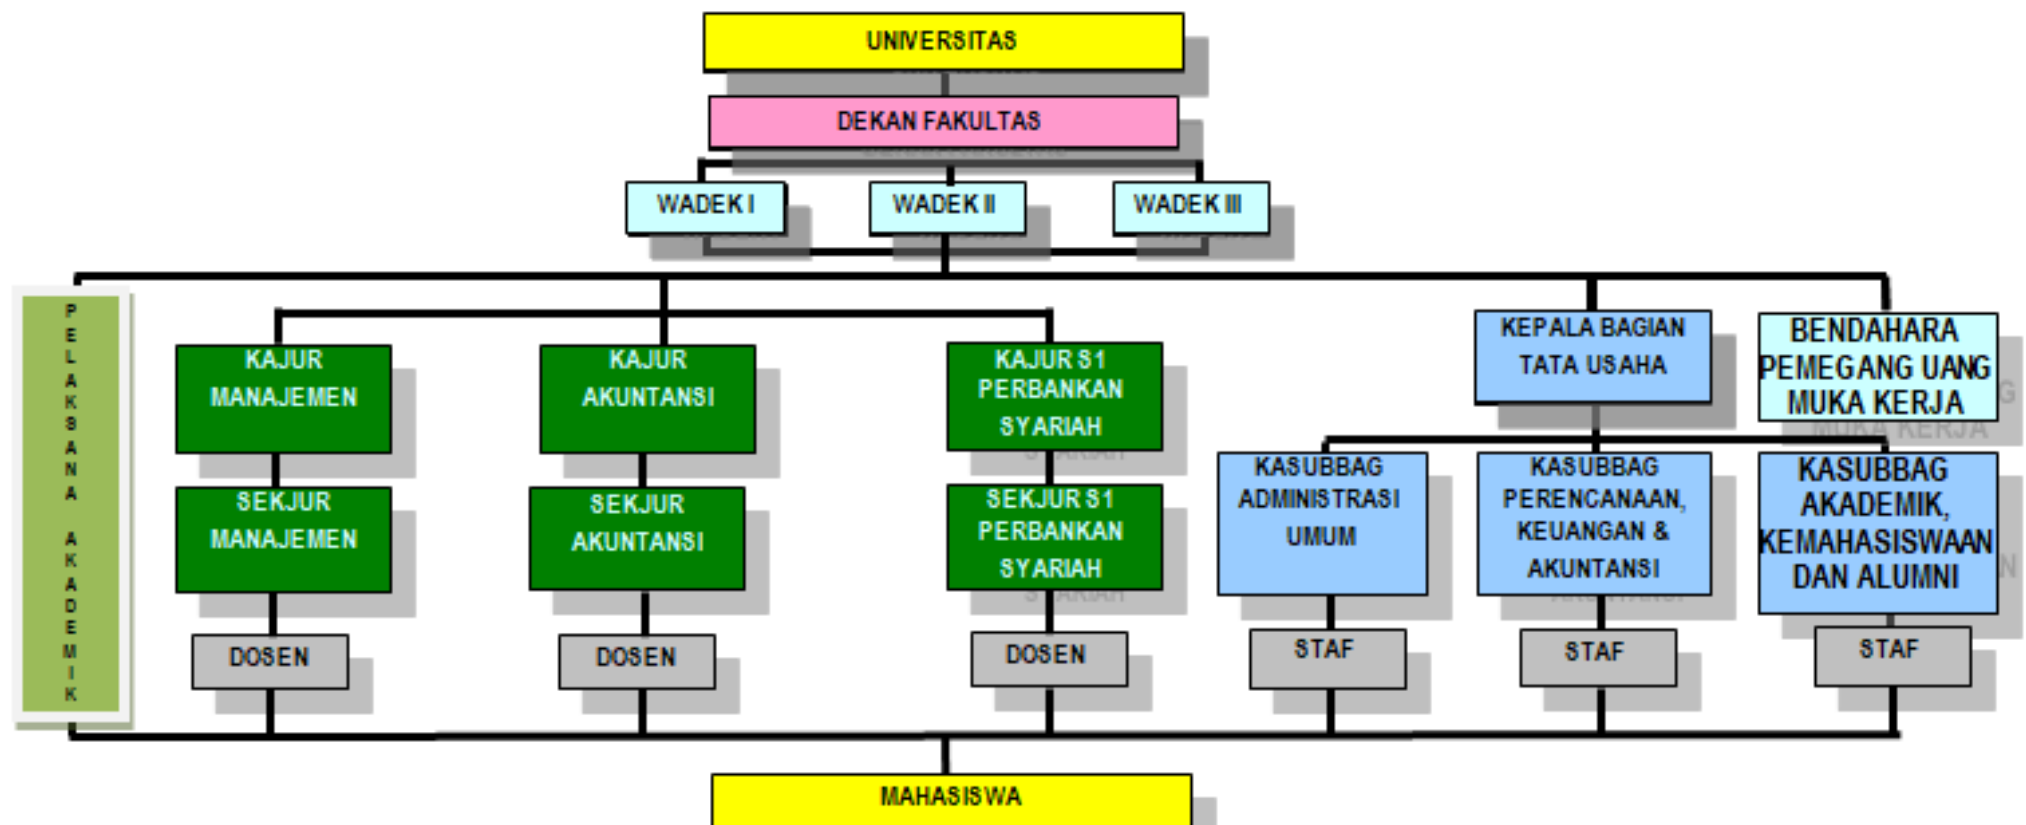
UNIVERSITAS

DEKAN FAKULTAS

WADEK I

WADEK II

WADEK III

PELAKSANA AKADEMIK

KAJUR MANAJEMEN

SEKJUR MANAJEMEN

DOSEN

KAJUR AKUNTANSI

SEKJUR AKUNTANSI

DOSEN

KAJUR S1 PERBANKAN SYARIAH

SEKJUR S1 PERBANKAN SYARIAH

DOSEN

KEPALA BAGIAN TATA USAHA

BENDAHARA PEMEGANG UANG MUKA KERJA

KASUBBAG ADMINISTRASI UMUM

STAF

KASUBBAG PERENCANAAN, KEUANGAN & AKUNTANSI

STAF

KASUBBAG AKADEMIK, KEMAHASISWAAN DAN ALUMNI

STAF

MAHASISWA